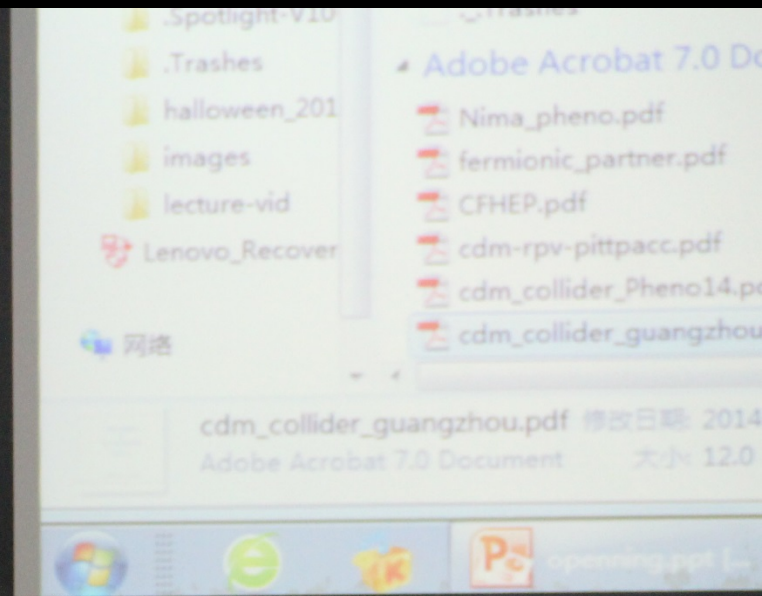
.Spotlight-V10
.Trashes
halloween_201
images
lecture-vid
Lenovo_Recover
网络

.Trashes
Adobe Acrobat 7.0 Do
Nima_pheno.pdf
fermionic_partner.pdf
CFHEP.pdf
cdm-rpv-pittpacc.pdf
cdm_collider_Pheno14.p
cdm_collider_guangzhou

cdm_collider_guangzhou.pdf 修改日期: 2014
Adobe Acrobat 7.0 Document 大小: 12.0

openning.ppt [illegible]